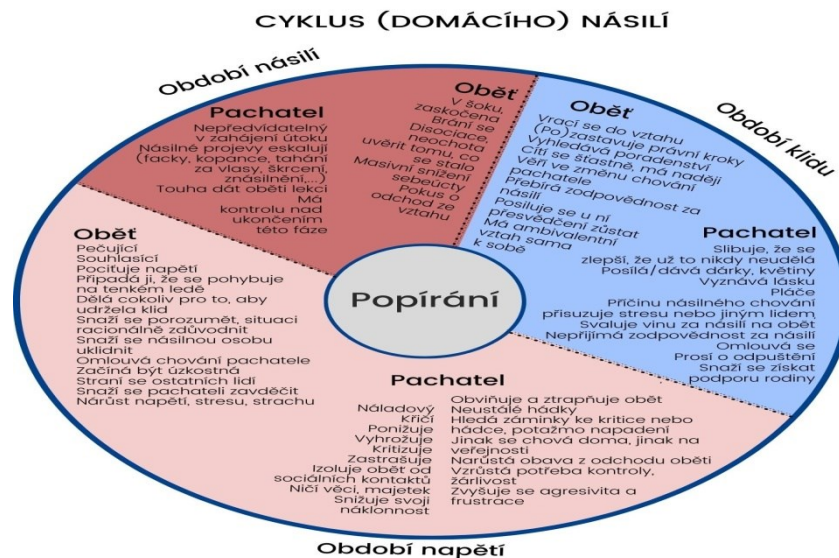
CYKLUS (DOMÁCÍHO) NÁSILÍ

Období násilí

Pachatel
Nepředvídatelný v zahájení útoku
Násilné projevy eskalují (facky, kopance, tahání za vlasy, škrcení, znásilnění,...)
Touha dát oběti lekci
Má kontrolu nad ukončením této fáze

Oběť
V šoku, zaskočena
Brání se
Disociace, neochota uvěřit tomu, co se stalo
Masivní snížení sebeúcty
Pokus o odchod ze vztahu

Období klidu

Oběť
Vrací se do vztahu
(Po)zastavuje právní kroky
Vyhledává poradenství
Cítí se šťastně, má naději
Věří ve změnu chování pachatele
Přebírá zodpovědnost za násilí
Posiluje se u ní přesvědčení zůstat
Má ambivalentní vztah sama k sobě

Pachatel
Slibuje, že se zlepší, že už to nikdy neudělá
Posílá/dává dárky, květiny
Vyznává lásku
Pláče
Příčinu násilného chování přisuzuje stresu nebo jiným lidem
Svaluje vinu za násilí na oběť
Nepřijímá zodpovědnost za násilí
Omlouvá se
Prosí o odpuštění
Snaží se získat podporu rodiny

Popírání

Oběť
Pečující
Souhlasící
Pociťuje napětí
Připadá jí, že se pohybuje na tenkém ledě
Dělá cokoliv pro to, aby udržela klid
Snaží se porozumět, situaci racionálně zdůvodnit
Snaží se násilnou osobu uklidnit
Omlouvá chování pachatele
Začíná být úzkostná
Straní se ostatních lidí
Snaží se pachateli zavděčit
Nárůst napětí, stresu, strachu

Pachatel
Náladový
Křičí
Ponižuje
Vyhrožuje
Kritizuje
Zastrašuje
Izoluje oběť od sociálních kontaktů
Ničí věci, majetek
Snižuje svoji náklonnost

Obviňuje a ztrapňuje oběť
Neustálé hádky
Hledá záminky ke kritice nebo hádce, potažmo napadení
Jinak se chová doma, jinak na veřejnosti
Narůstá obava z odchodu oběti
Vzrůstá potřeba kontroly, žárlivost
Zvyšuje se agresivita a frustrace

Období napětí